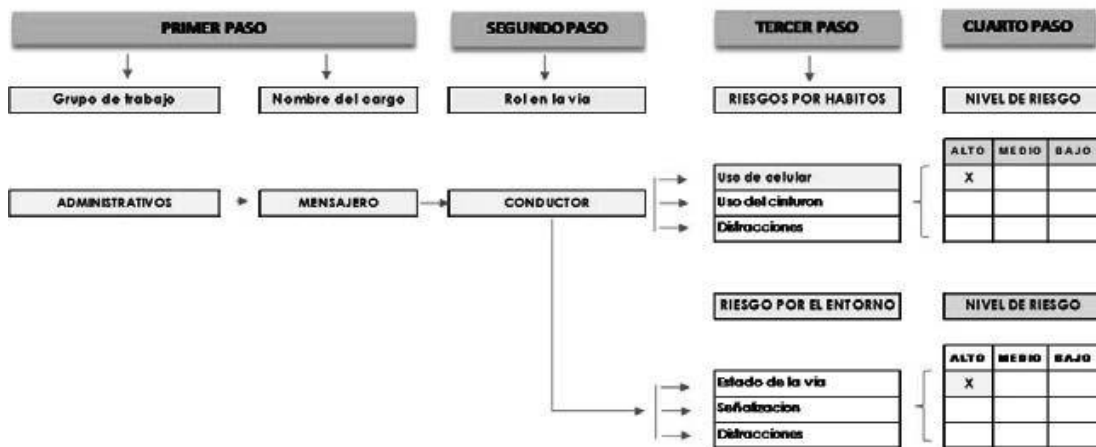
PRIMER PASO

SEGUNDO PASO

TERCER PASO

CUARTO PASO

Grupo de trabajo

Nombre del cargo

Rol en la via

RIESGOS POR HABITOS

NIVEL DE RIESGO

ADMINISTRATIVOS

MENSAJERO

CONDUCTOR

| | ALTO | MEDIO | BAJO |
|---|---|---|---|
| Uso de celular | X | | |
| Uso del cinturon | | | |
| Distracciones | | | |

RIESGO POR EL ENTORNO

NIVEL DE RIESGO

| | ALTO | MEDIO | BAJO |
|---|---|---|---|
| Estado de la via | X | | |
| Señalizacion | | | |
| Distracciones | | | |